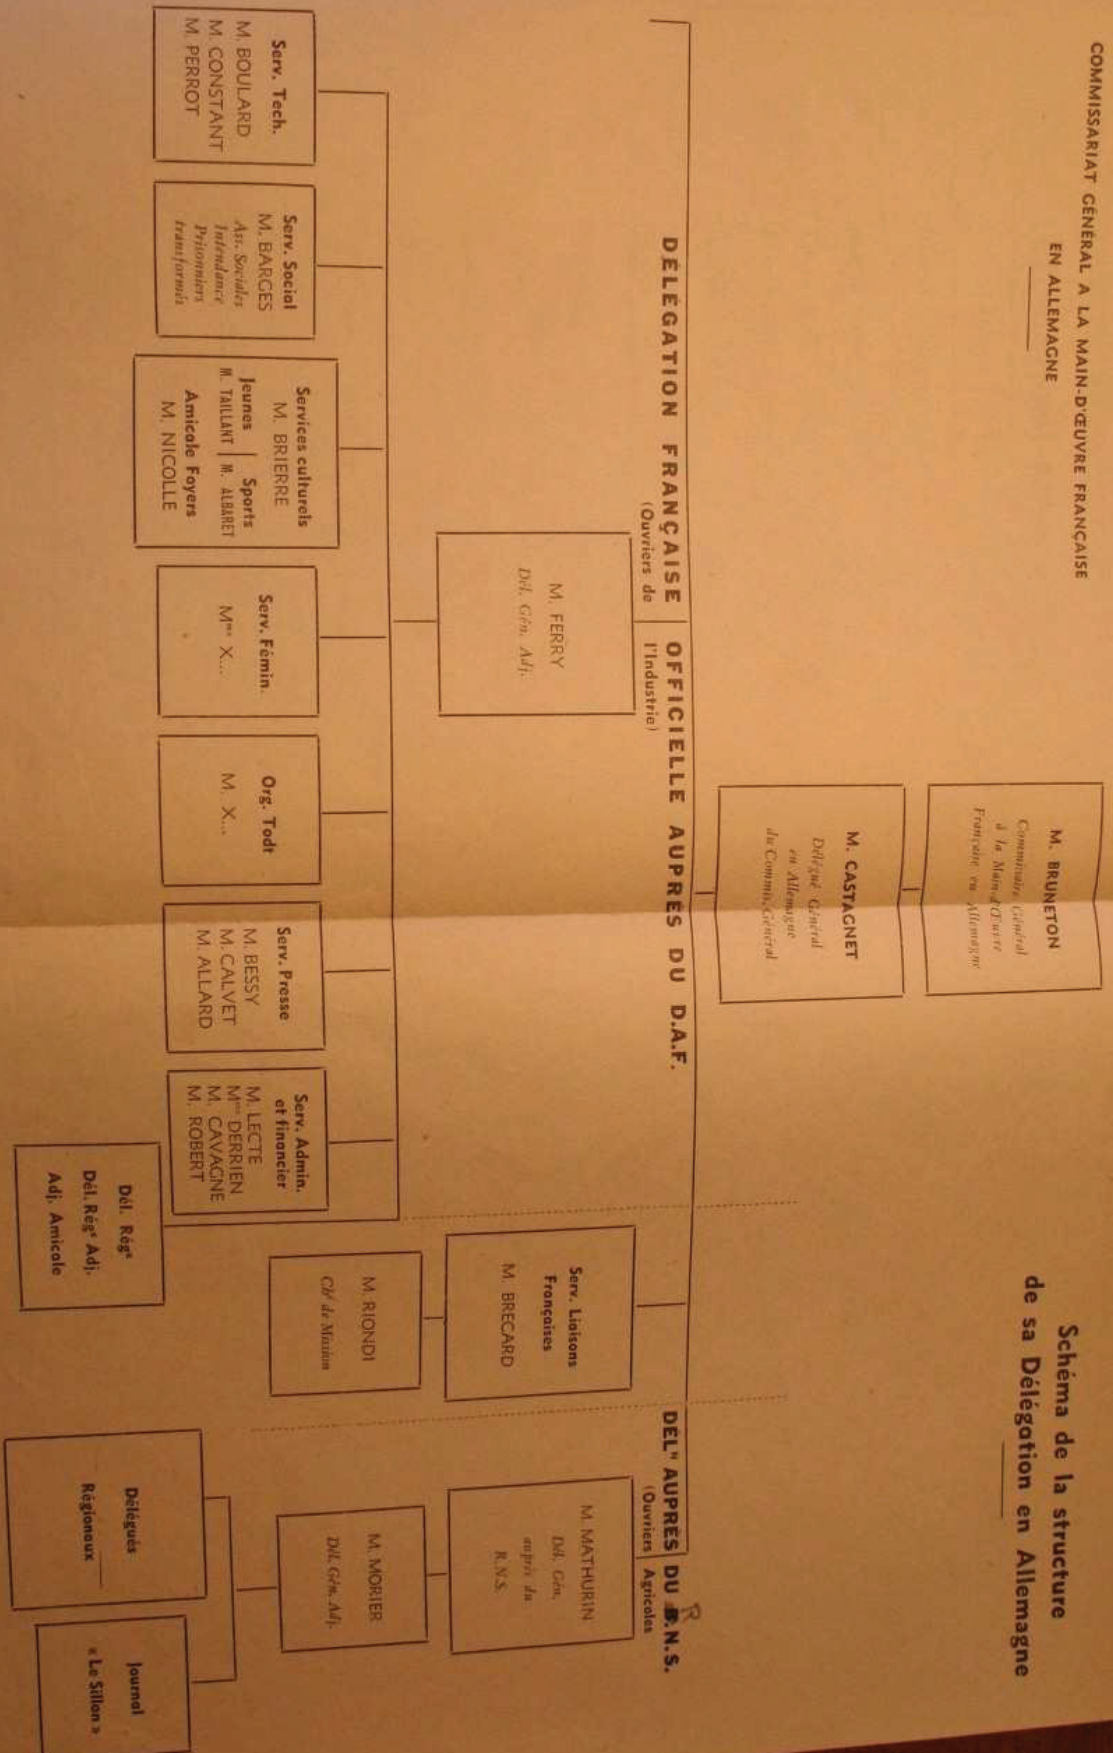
COMMISSARIAT GÉNÉRAL A LA MAIN-D'ŒUVRE FRANÇAISE EN ALLEMAGNE

Schéma de la structure de sa Délégation en Allemagne

M. BRUNETON
Commissaire Général à la Main-d'Œuvre Française en Allemagne

M. CASTAGNET
Délégué Général en Allemagne du Commis. Général

DÉLÉGATION FRANÇAISE OFFICIELLE AUPRÈS DU D.A.F.
(Ouvriers de l'Industrie)

DEL° AUPRÈS DU R.N.S.
(Ouvriers Agricoles)

M. FERRY
Dél. Gén. Adj.

M. MATHURIN
Dél. Gén. auprès du R.N.S.

M. MORIER
Dél. Gén. Adj.

Serv. Liaisons Françaises
M. BRECARD

M. RIONDI
Ch. de Mission

Serv. Tech.
M. BOULARD
M. CONSTANT
M. PERROT

Serv. Social
M. BARGES
Ass. Sociales
Intendance
Prisonniers transformés

Services culturels
M. BRIERRE
Jeunes | Sports
M. TAILLANT | M. ALBARET
Amicale Foyers
M. NICOLLE

Serv. Fémin.
Mme X...

Org. Todt
M. X...

Serv. Presse
M. BESSY
M. CALVET
M. ALLARD

Serv. Admin. et financier
M. LECTE
Mme DERRIEN
M. GAVAGNE
M. ROBERT

Dél. Régx
Dél. Régx Adj.
Adj. Amicale

Délégués Régionaux

Journal « Le Sillon »